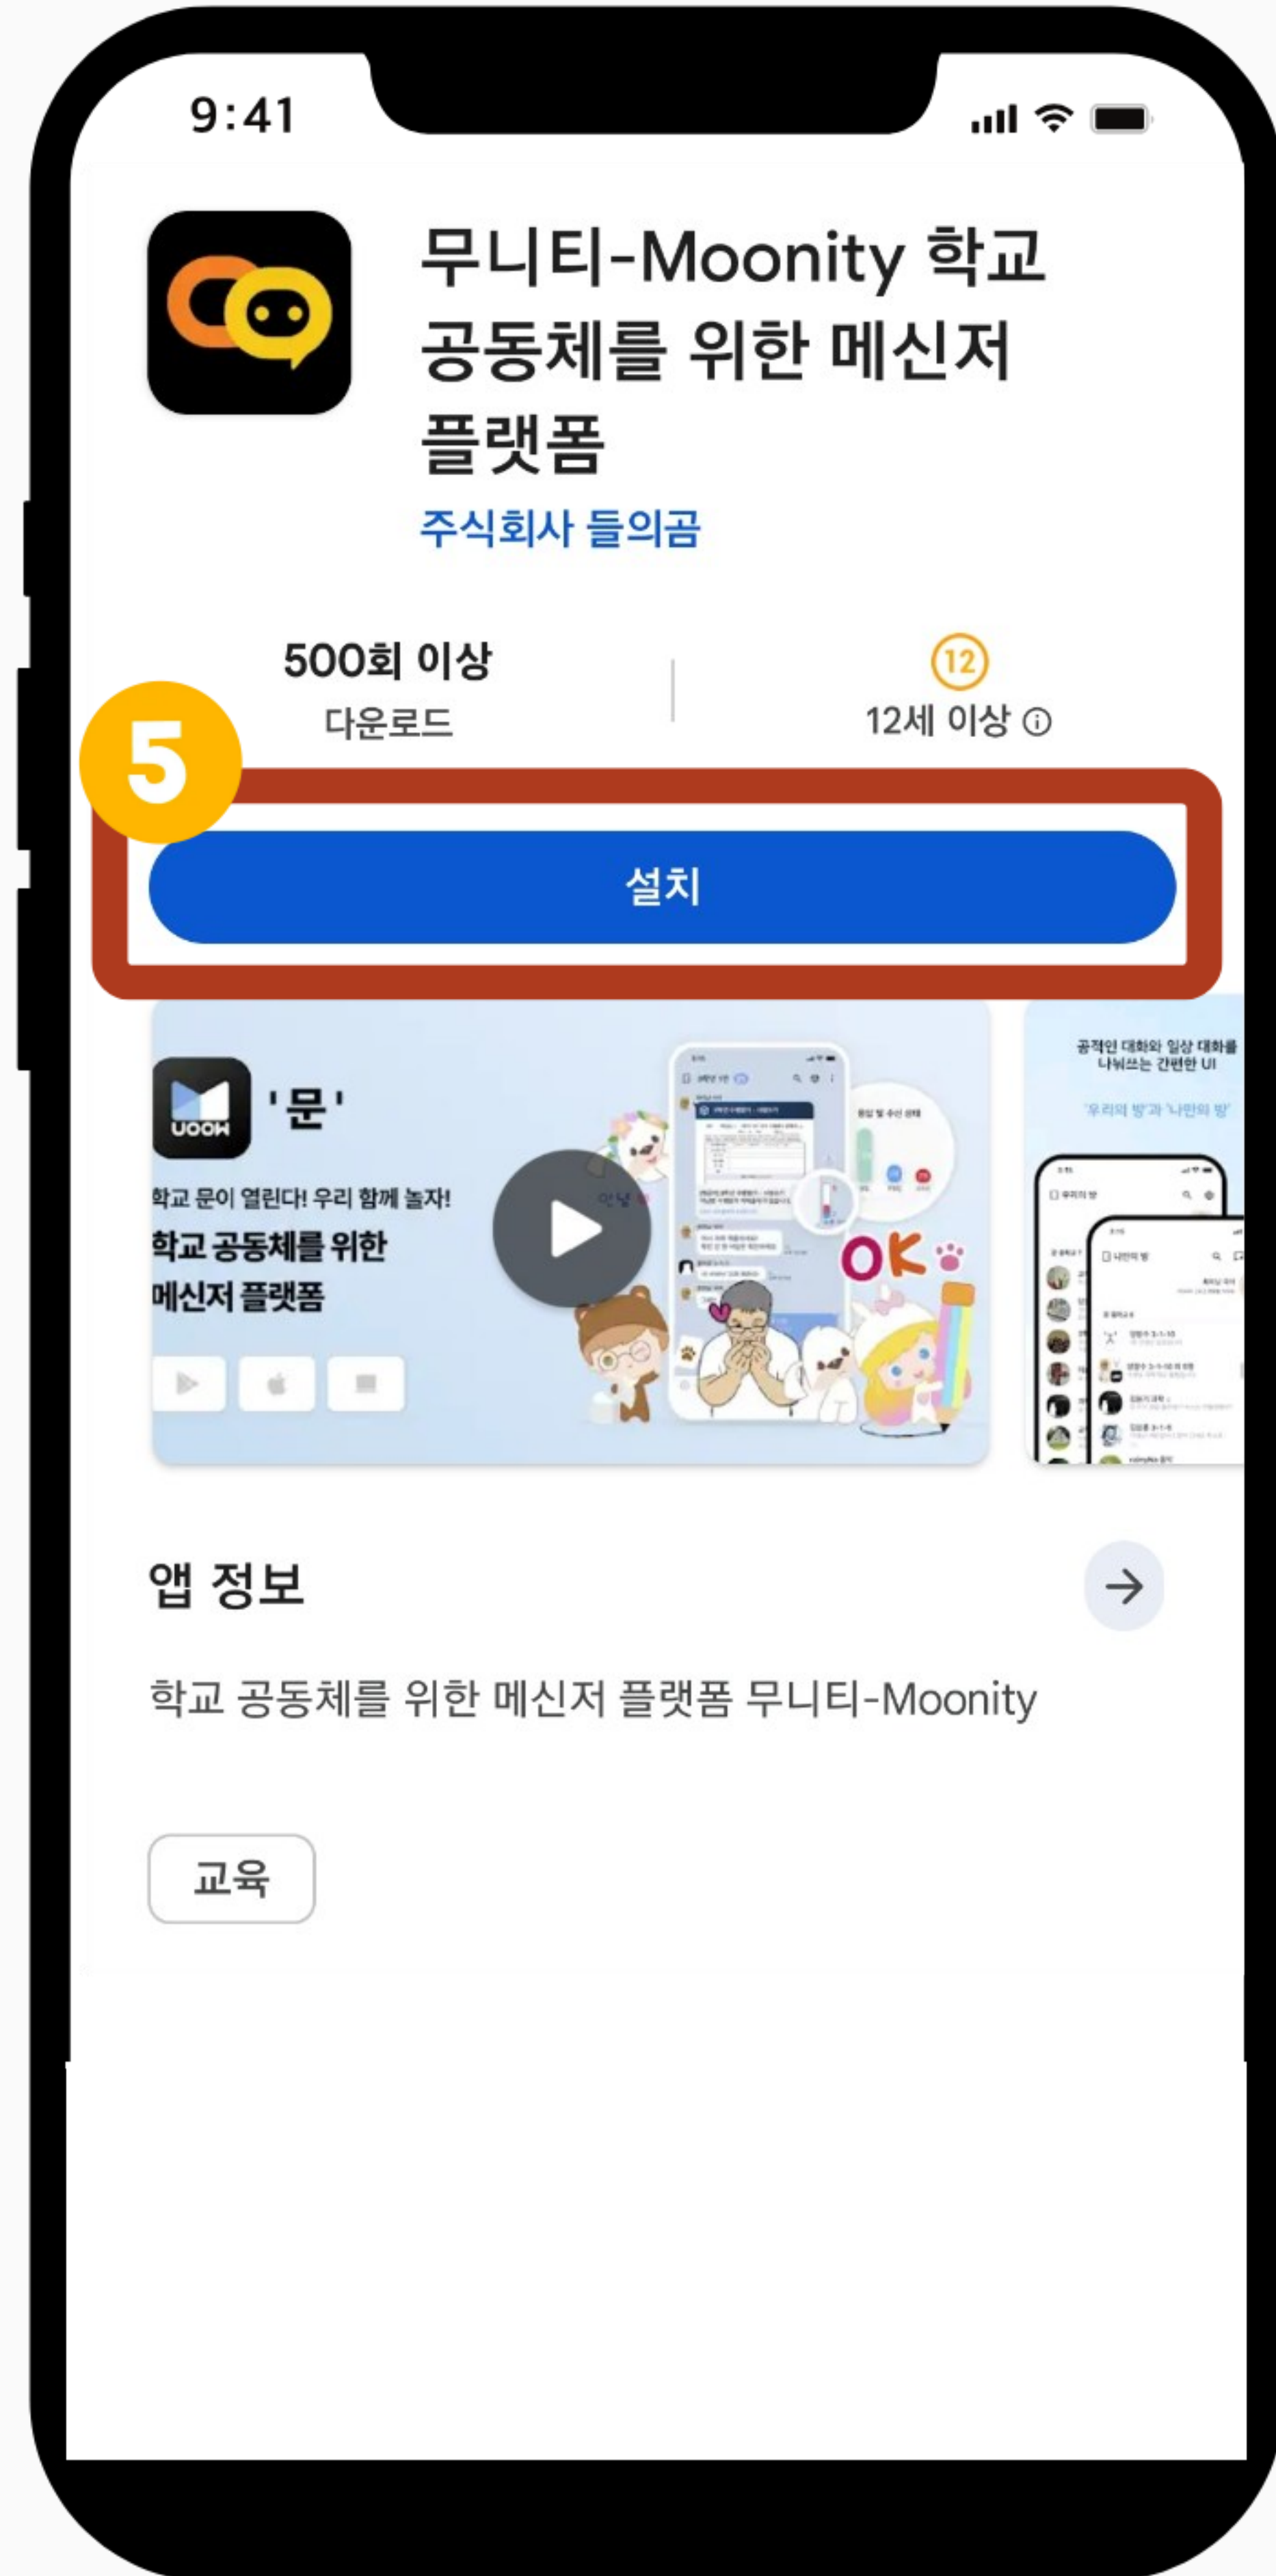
9:41

무니티-Moonity 학교 공동체를 위한 메신저 플랫폼

주식회사 들의곰

500회 이상
다운로드

12
12세 이상 ⓘ

5

설치

MOON '문'

학교 문이 열린다! 우리 함께 놀자!
학교 공동체를 위한 메신저 플랫폼

OK

공적인 대화와 일상 대화를 나눠쓰는 간편한 UI

'우리의 방'과 '나만의 방'

앱 정보

학교 공동체를 위한 메신저 플랫폼 무니티-Moonity

교육